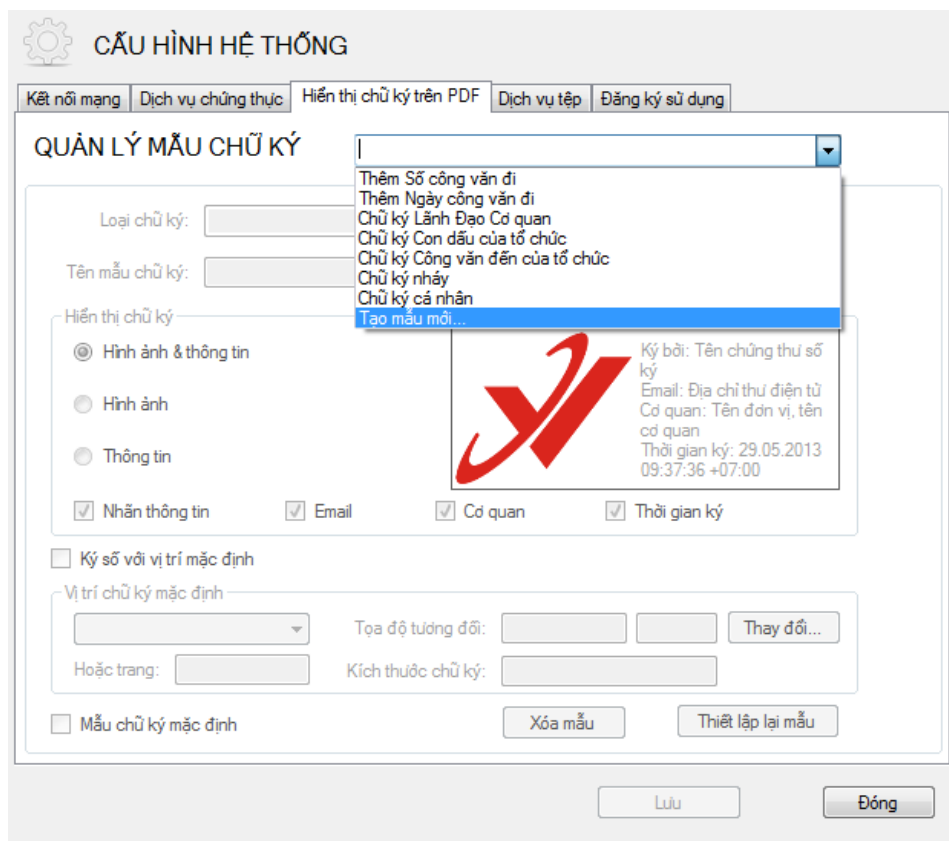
CẤU HÌNH HỆ THỐNG

Kết nối mạng | Dịch vụ chứng thực | Hiển thị chữ ký trên PDF | Dịch vụ tệp | Đăng ký sử dụng

QUẢN LÝ MẪU CHỮ KÝ

Thêm Số công văn đi
Thêm Ngày công văn đi
Chữ ký Lãnh Đạo Cơ quan
Chữ ký Con dấu của tổ chức
Chữ ký Công văn đến của tổ chức
Chữ ký nháy
Chữ ký cá nhân
Tạo mẫu mới...

Loại chữ ký:

Tên mẫu chữ ký:

Hiển thị chữ ký

Hình ảnh & thông tin

Hình ảnh

Thông tin

Ký bởi: Tên chứng thư số ký
Email: Địa chỉ thư điện tử
Cơ quan: Tên đơn vị, tên cơ quan
Thời gian ký: 29.05.2013 09:37:36 +07:00

Nhãn thông tin
Email
Cơ quan
Thời gian ký

Ký số với vị trí mặc định

Vị trí chữ ký mặc định

Tọa độ tương đối:
Thay đổi...

Hoặc trang:
Kích thước chữ ký:

Mẫu chữ ký mặc định
Xóa mẫu
Thiết lập lại mẫu

Lưu
Đóng